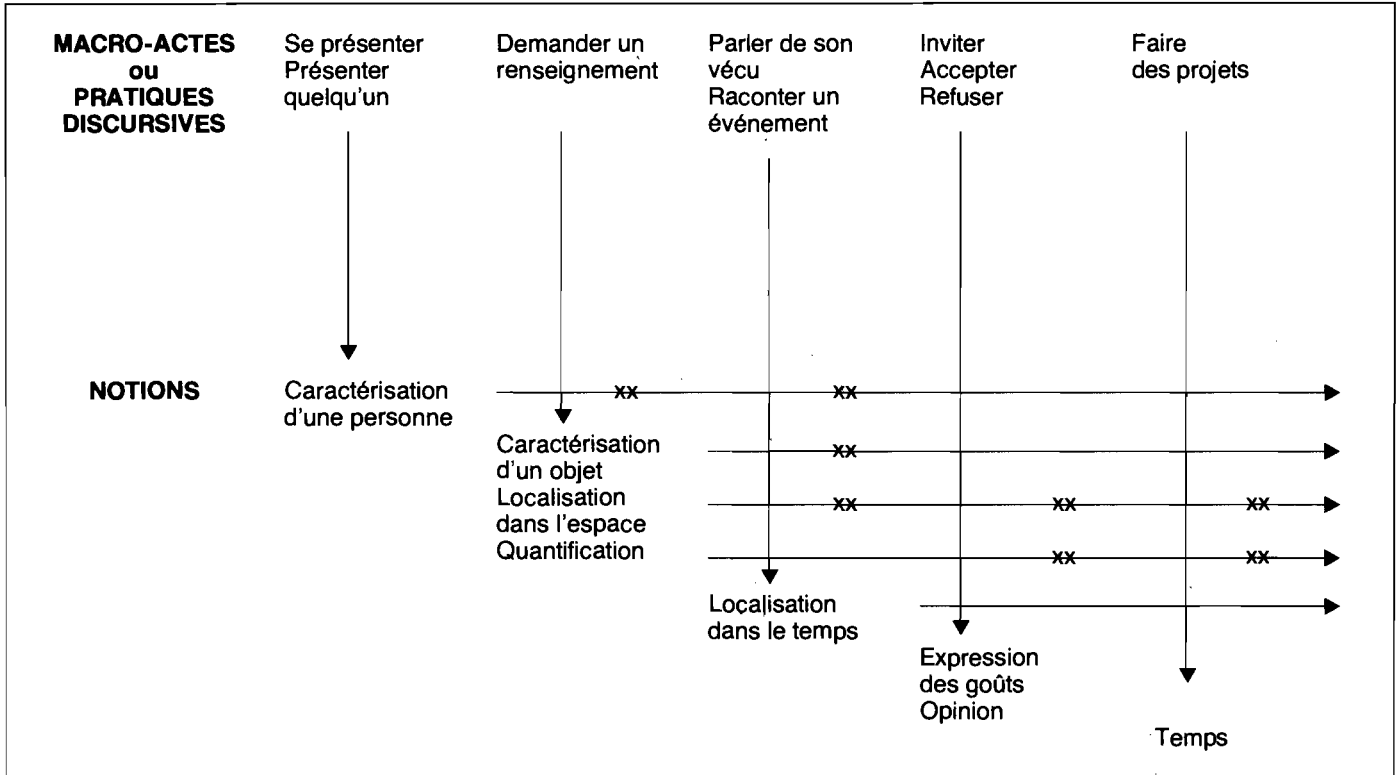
MACRO-ACTES ou PRATIQUES DISCURSIVES

Se présenter
Présenter quelqu'un

Demander un renseignement

Parler de son vécu
Raconter un événement

Inviter
Accepter
Refuser

Faire des projets

NOTIONS

Caractérisation d'une personne

xx

xx

Caractérisation d'un objet

xx

Localisation dans l'espace

xx

xx

xx

Quantification

xx

xx

Localisation dans le temps

Expression des goûts
Opinion

Temps